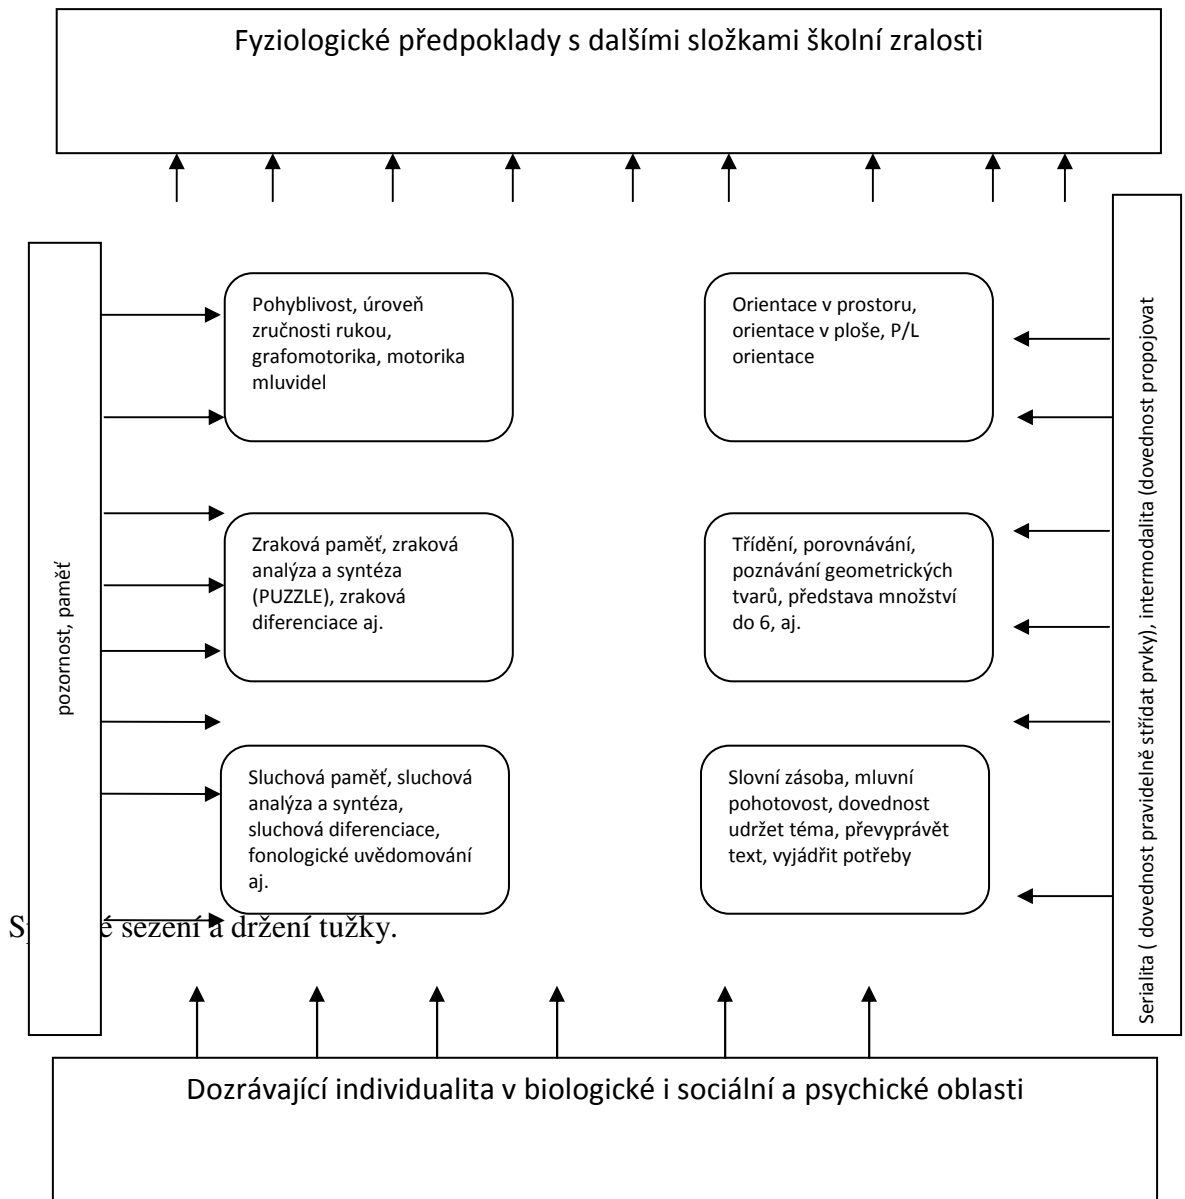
Fyziologické předpoklady s dalšími složkami školní zralosti

pozornost, paměť

Pohyblivost, úroveň zručnosti rukou, grafomotorika, motorika mluvidel

Orientace v prostoru, orientace v ploše, P/L orientace

Zraková paměť, zraková analýza a syntéza (PUZZLE), zraková diferenciace aj.

Třídění, porovnávání, poznávání geometrických tvarů, představa množství do 6, aj.

Sluchová paměť, sluchová analýza a syntéza, sluchová diferenciace, fonologické uvědomování aj.

Slovní zásoba, mluvní pohotovost, dovednost udržet téma, převyprávět text, vyjádřit potřeby

S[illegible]é sezení a držení tužky.

Serialita ( dovednost pravidelně střídat prvky), intermodalita (dovednost propojovat

Dozrávající individualita v biologické i sociální a psychické oblasti